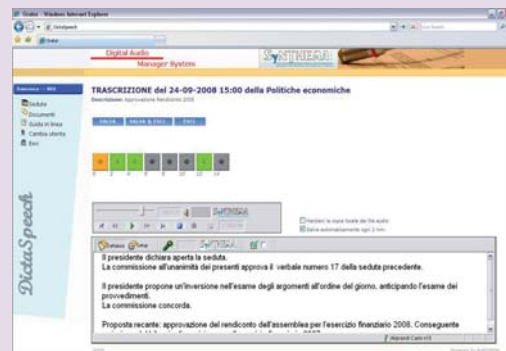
Digital Audio
Manager System
SyNTHEMA

Seduta
Documenti
Guida in linea
Cambia utente
Esci

TRASCRIZIONE del 24-09-2008 15:00 della Politiche economiche
Descrizione: Approvazione Rendiconto 2008

SALVA
SALVA & ESCI
ESCI

DictaSpeech

Rendere la copia locale del file audio
Salva automaticamente ogni 3 min.

Il presidente dichiara aperta la seduta.
La commissione all'unanimità dei presenti approva il verbale numero 17 della seduta precedente.

Il presidente propone un'inversione nell'esame degli argomenti all'ordine del giorno, anticipando l'esame dei provvedimenti.
La commissione concorda.

Proposta recante: approvazione del rendiconto dell'assemblea per l'esercizio finanziario 2008. Conseguente